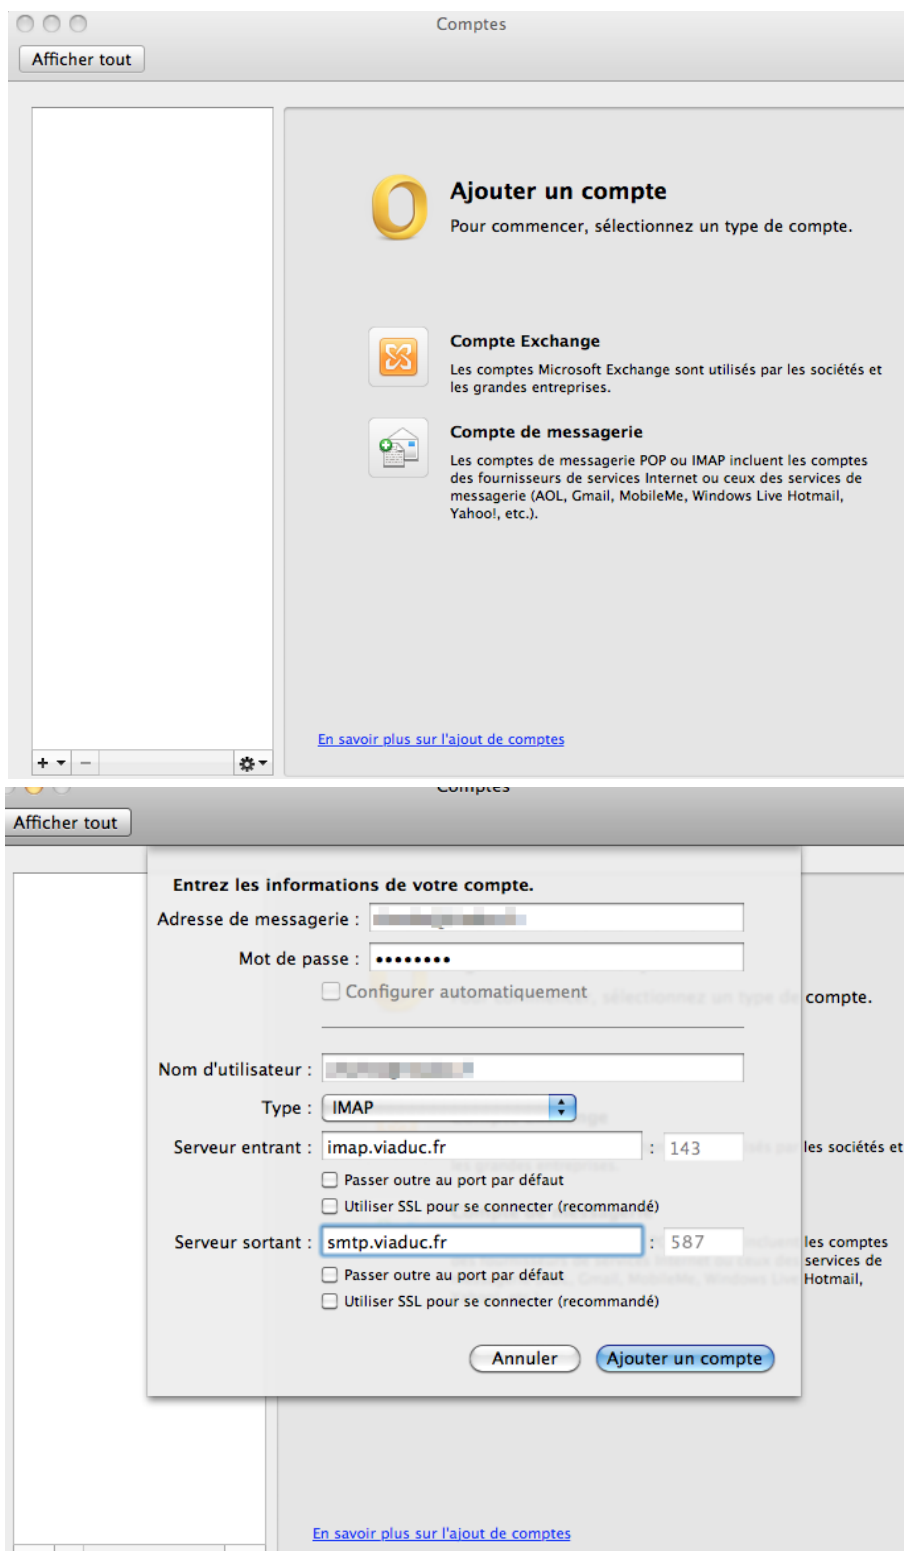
Comptes

Afficher tout

Ajouter un compte
Pour commencer, sélectionnez un type de compte.

Compte Exchange
Les comptes Microsoft Exchange sont utilisés par les sociétés et les grandes entreprises.

Compte de messagerie
Les comptes de messagerie POP ou IMAP incluent les comptes des fournisseurs de services Internet ou ceux des services de messagerie (AOL, Gmail, MobileMe, Windows Live Hotmail, Yahoo!, etc.).

En savoir plus sur l'ajout de comptes

Comptes

Afficher tout

Entrez les informations de votre compte.
Adresse de messagerie : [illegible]
Mot de passe : ••••••••
Configurer automatiquement

compte.

Nom d'utilisateur : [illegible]
Type : IMAP
Serveur entrant : imap.viaduc.fr : 143
Passer outre au port par défaut
Utiliser SSL pour se connecter (recommandé)

les sociétés et

Serveur sortant : smtp.viaduc.fr : 587
Passer outre au port par défaut
Utiliser SSL pour se connecter (recommandé)

les comptes services de Hotmail,

Annuler
Ajouter un compte

En savoir plus sur l'ajout de comptes